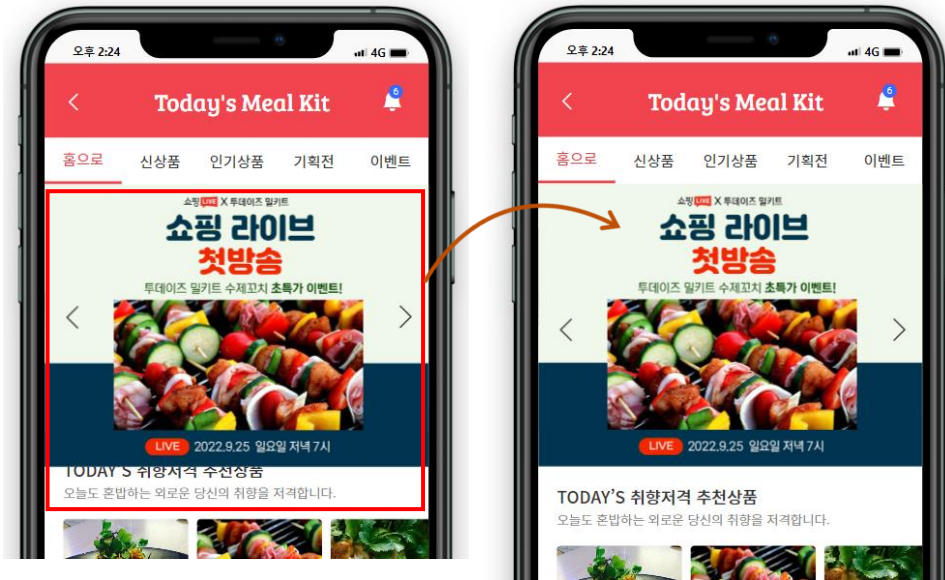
오후 2:24
4G

Today's Meal Kit
6

홈으로 신상품 인기상품 기획전 이벤트

쇼핑 LIVE X 투데이즈 밀키트
쇼핑 라이브
첫방송
투데이즈 밀키트 수제꼬치 초특가 이벤트!

LIVE 2022.9.25 일요일 저녁 7시

TODAY'S 취향저격 추천상품
오늘도 혼밥하는 외로운 당신의 취향을 저격합니다.

오후 2:24
4G

Today's Meal Kit
6

홈으로 신상품 인기상품 기획전 이벤트

쇼핑 LIVE X 투데이즈 밀키트
쇼핑 라이브
첫방송
투데이즈 밀키트 수제꼬치 초특가 이벤트!

LIVE 2022.9.25 일요일 저녁 7시

TODAY'S 취향저격 추천상품
오늘도 혼밥하는 외로운 당신의 취향을 저격합니다.